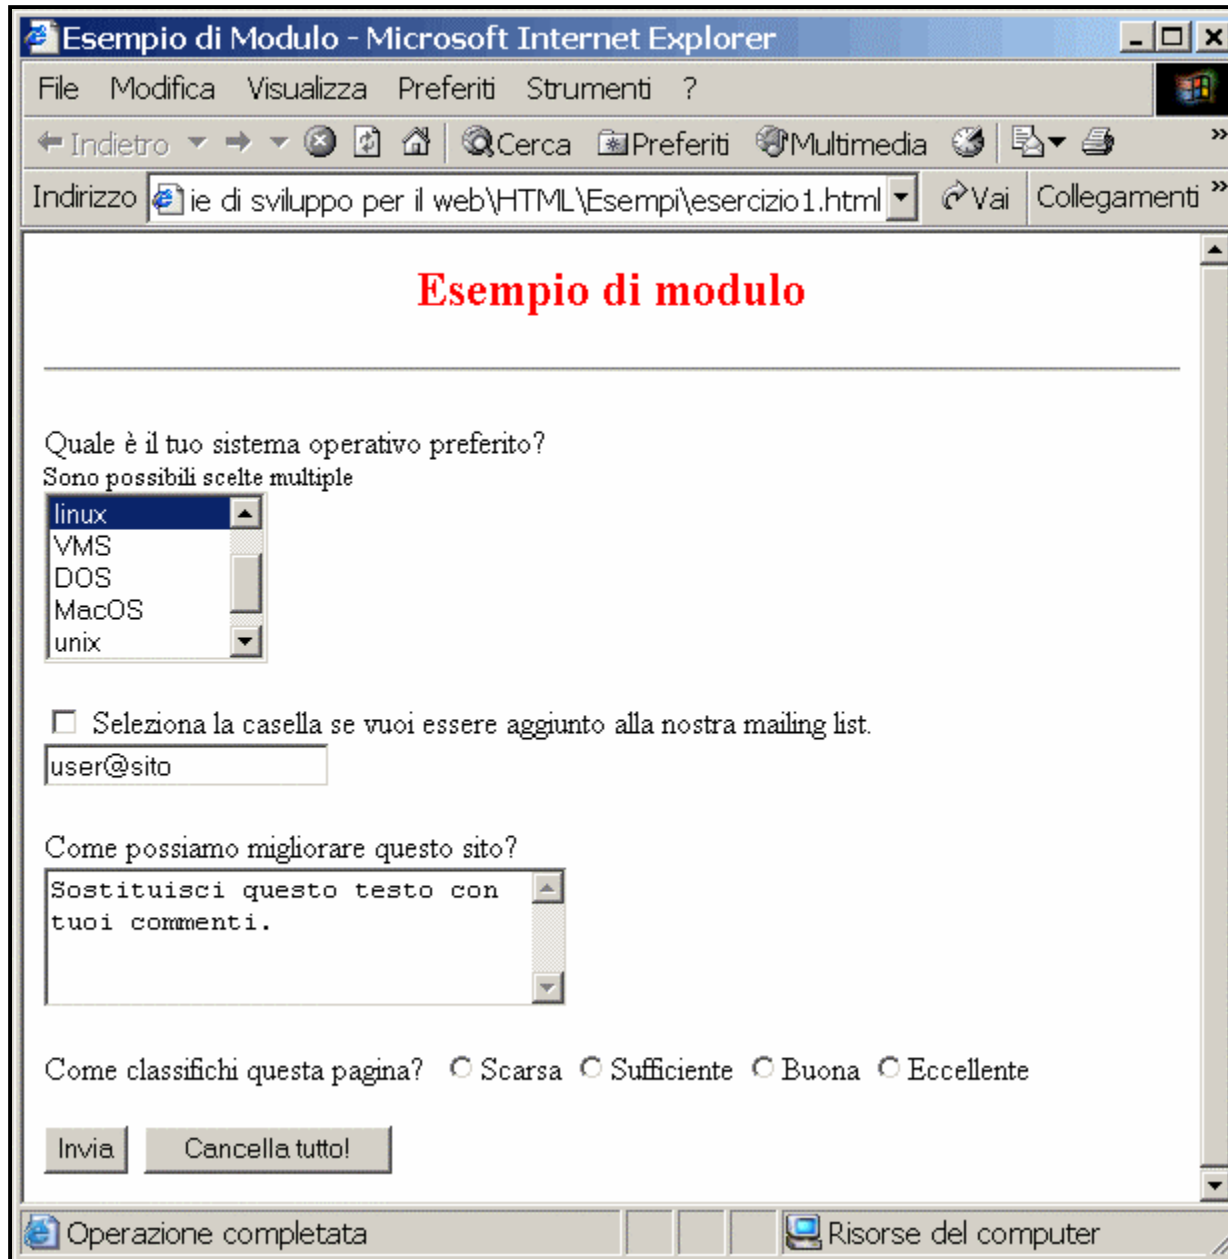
Esempio di Modulo - Microsoft Internet Explorer

File Modifica Visualizza Preferiti Strumenti ?

Indietro Cerca Preferiti Multimedia

Indirizzo ie di sviluppo per il web\HTML\Esempi\esercizio1.html Vai Collegamenti

Esempio di modulo

Quale è il tuo sistema operativo preferito?
Sono possibili scelte multiple

linux
VMS
DOS
MacOS
unix

Seleziona la casella se vuoi essere aggiunto alla nostra mailing list.

user@sito

Come possiamo migliorare questo sito?

Sostituisci questo testo con tuoi commenti.

Come classifichi questa pagina? Scarsa Sufficiente Buona Eccellente

Invia Cancella tutto!

Operazione completata Risorse del computer